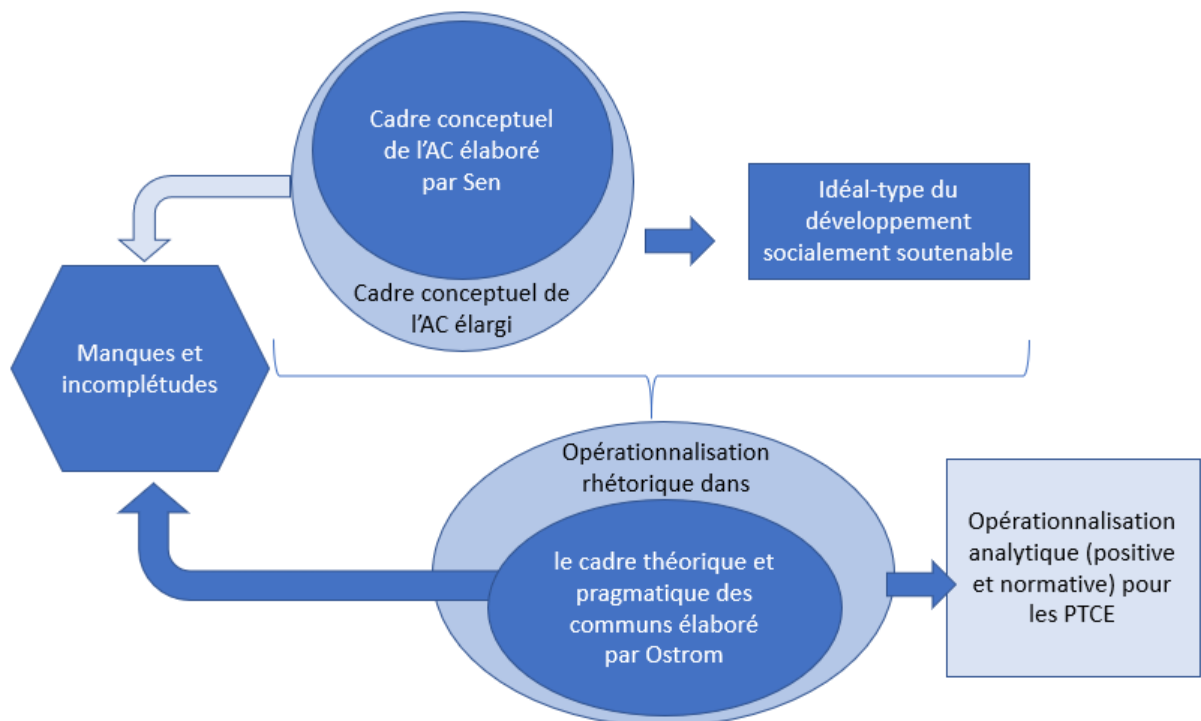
Cadre conceptuel de l'AC élaboré par Sen

Cadre conceptuel de l'AC élargi

Idéal-type du développement socialement soutenable

Manques et incomplétudes

Opérationnalisation rhétorique dans

le cadre théorique et pragmatique des communs élaboré par Ostrom

Opérationnalisation analytique (positive et normative) pour les PTCE